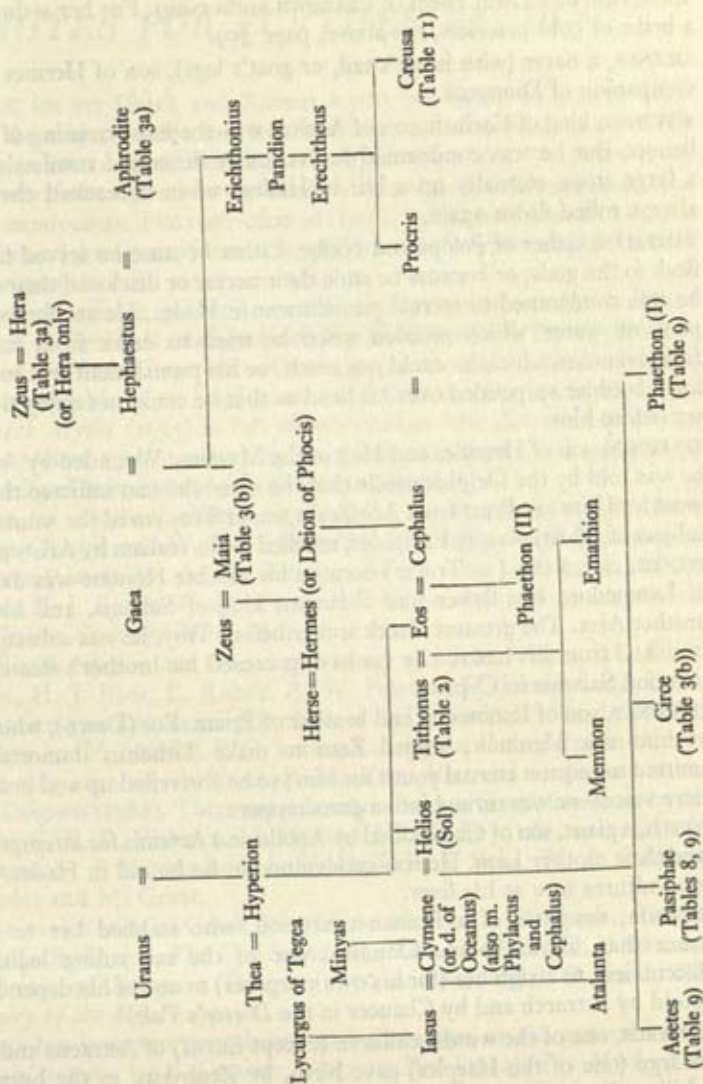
Uranus

Thea = Hyperion

Lycurgus of Tegea

Minyas

Iasus = Clymene (or d. of Oceanus) also m. Phylacus and Cephalus)

Helios (Sol)

Aeetes (Table 9)

Pasiphae (Tables 8, 9)

Circe (Table 3(b))

Phaethon (I) (Table 9)

Gaea

Zeus = Maia (Table 3(b))

Herse = Hermes (or Deion of Phocis)

Tithonus = Eos = Cephalus (Table 2)

Memnon

Emathion

Phaethon (II)

Atalanta

Zeus = Hera (Table 3a) (or Hera only)

Hephaestus

Aphrodite (Table 3a)

Erichthonius

Pandion

Erechtheus

Procris

Creusa (Table 11)